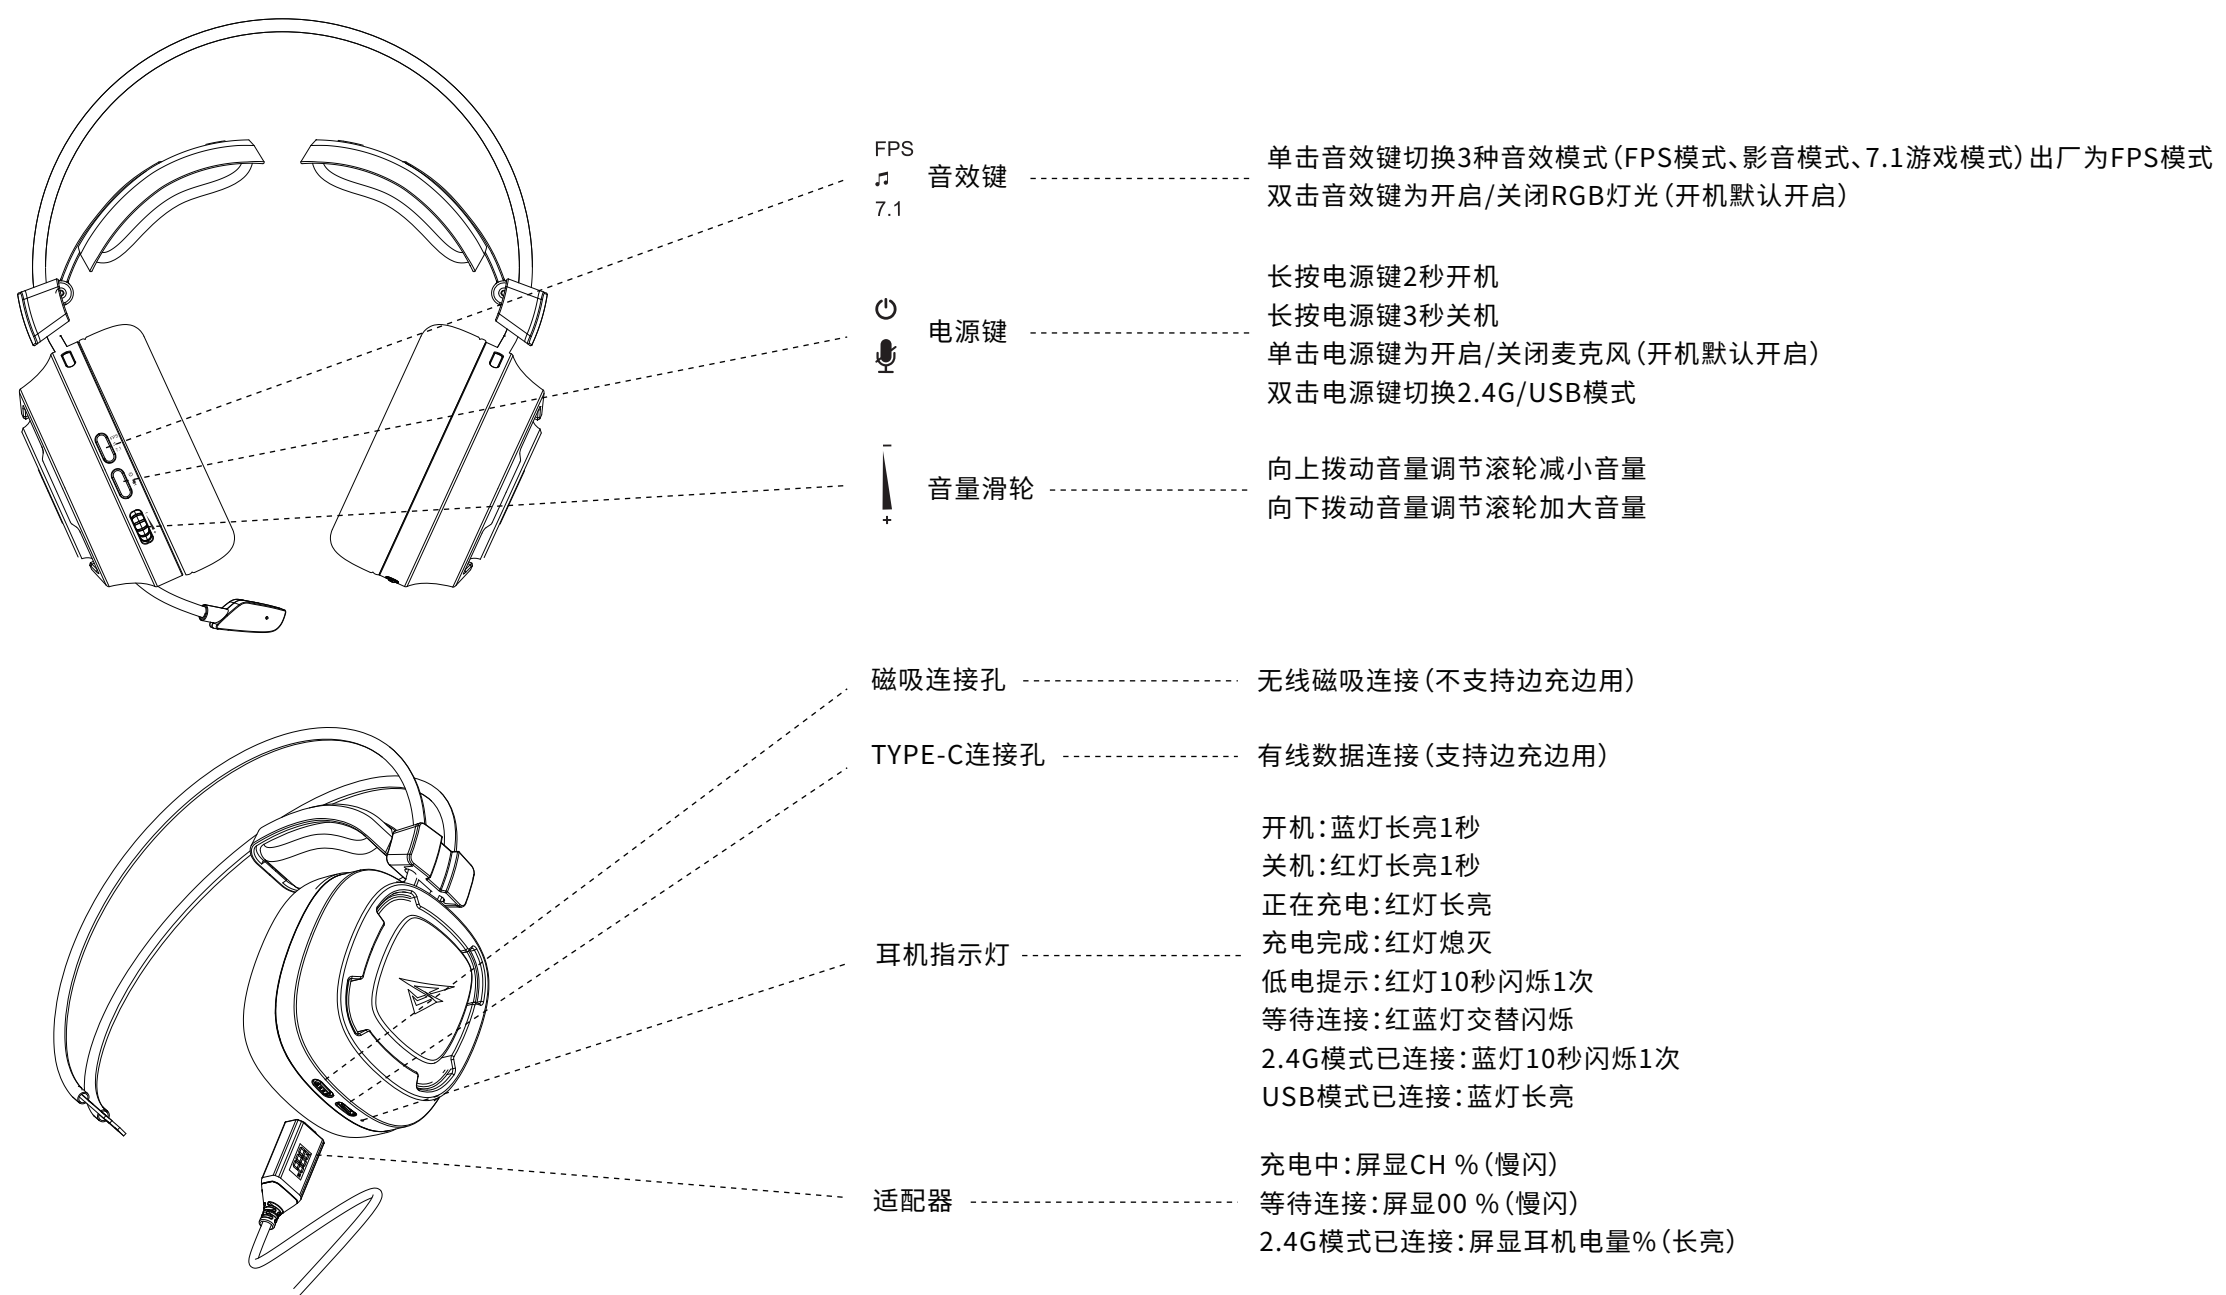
FPS
♫
7.1
音效键

单击音效键切换3种音效模式（FPS模式、影音模式、7.1游戏模式）出厂为FPS模式
双击音效键为开启/关闭RGB灯光（开机默认开启）

电源键

长按电源键2秒开机
长按电源键3秒关机
单击电源键为开启/关闭麦克风（开机默认开启）
双击电源键切换2.4G/USB模式

-
+
音量滑轮

向上拨动音量调节滚轮减小音量
向下拨动音量调节滚轮加大音量

磁吸连接孔

无线磁吸连接（不支持边充边用）

TYPE-C连接孔

有线数据连接（支持边充边用）

耳机指示灯

开机：蓝灯长亮1秒
关机：红灯长亮1秒
正在充电：红灯长亮
充电完成：红灯熄灭
低电提示：红灯10秒闪烁1次
等待连接：红蓝灯交替闪烁
2.4G模式已连接：蓝灯10秒闪烁1次
USB模式已连接：蓝灯长亮

适配器

充电中：屏显CH %（慢闪）
等待连接：屏显00 %（慢闪）
2.4G模式已连接：屏显耳机电量%（长亮）